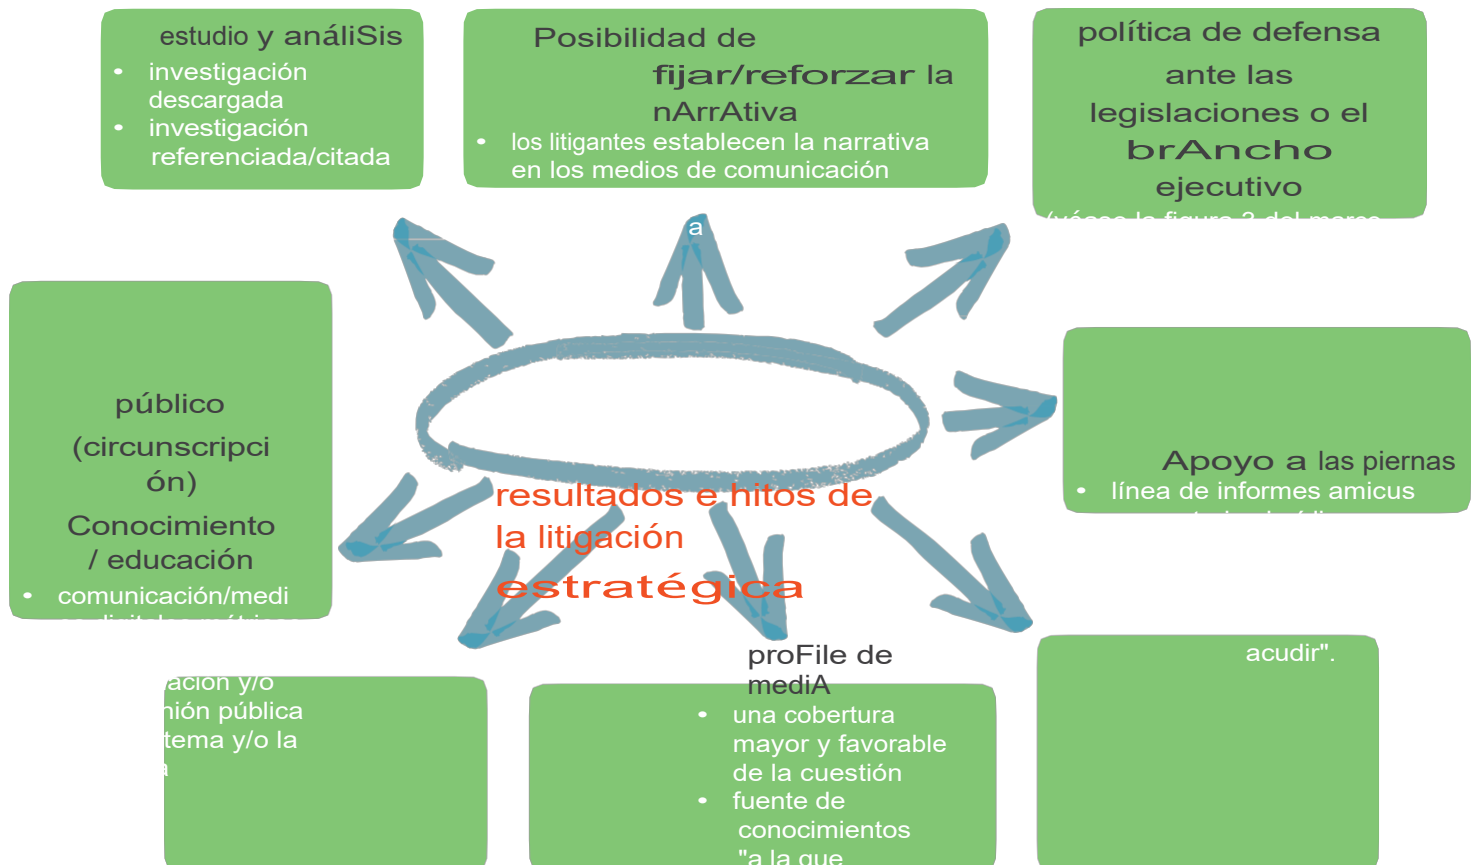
estudio y análiSis
• investigación descargada
• investigación referenciada/citada

Posibilidad de fijar/reforzar la nArrAtiva
• los litigantes establecen la narrativa en los medios de comunicación

política de defensa ante las legislaciones o el brAncho ejecutivo
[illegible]

a

público (circunscripción)
Conocimiento / educación
• comunicación/medi
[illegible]

Apoyo a las piernas
• línea de informes amicus
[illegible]

resultados e hitos de la litigación estratégica

acion y/o
nión pública
tema y/o la
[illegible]

proFile de mediA
• una cobertura mayor y favorable de la cuestión
• fuente de conocimientos "a la que

acudir".